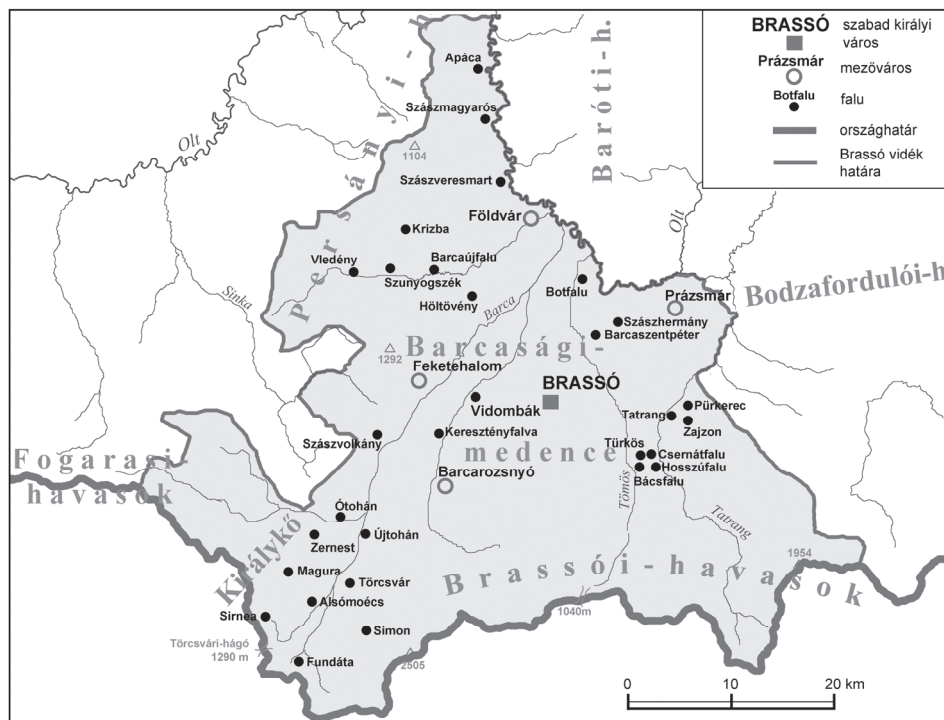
BRASSÓ szabad királyi város
Prázsmár mezőváros
Botfalu falu
országhatár
Brassó vidék határa

Persányi-h.
Baróti-h.
Bodzafordulói-h
Barcasági-medence
Fogarasi-havasok
Királykő
Brassói-havasok

Olt
Olt
Sinka
Barca
Tömös
Tatrang

Apáca
Szászmagyarós
1104
Szászveresmart
Krizba
Földvár
Vledény
Szunyogszék
Barcaújfalu
Höltövény
Botfalu
Prázsmár
Szászhermány
Barcaszentpéter
1292
Feketehalom
BRASSÓ
Vidombák
Tatrang
Pürkerec
Zajzon
Szászvolkány
Keresztényfalva
Türkös
Csernátfalu
Hosszúfalu
Bácsfalu
Barcarozsnyó
Ótohán
Zernest
Újtohán
Magura
Törcsvár
Alsómoécs
Sirnea
Simon
Törcsvári-hágó 1290 m
Fundáta
2505
1040m
1954

0 10 20 km